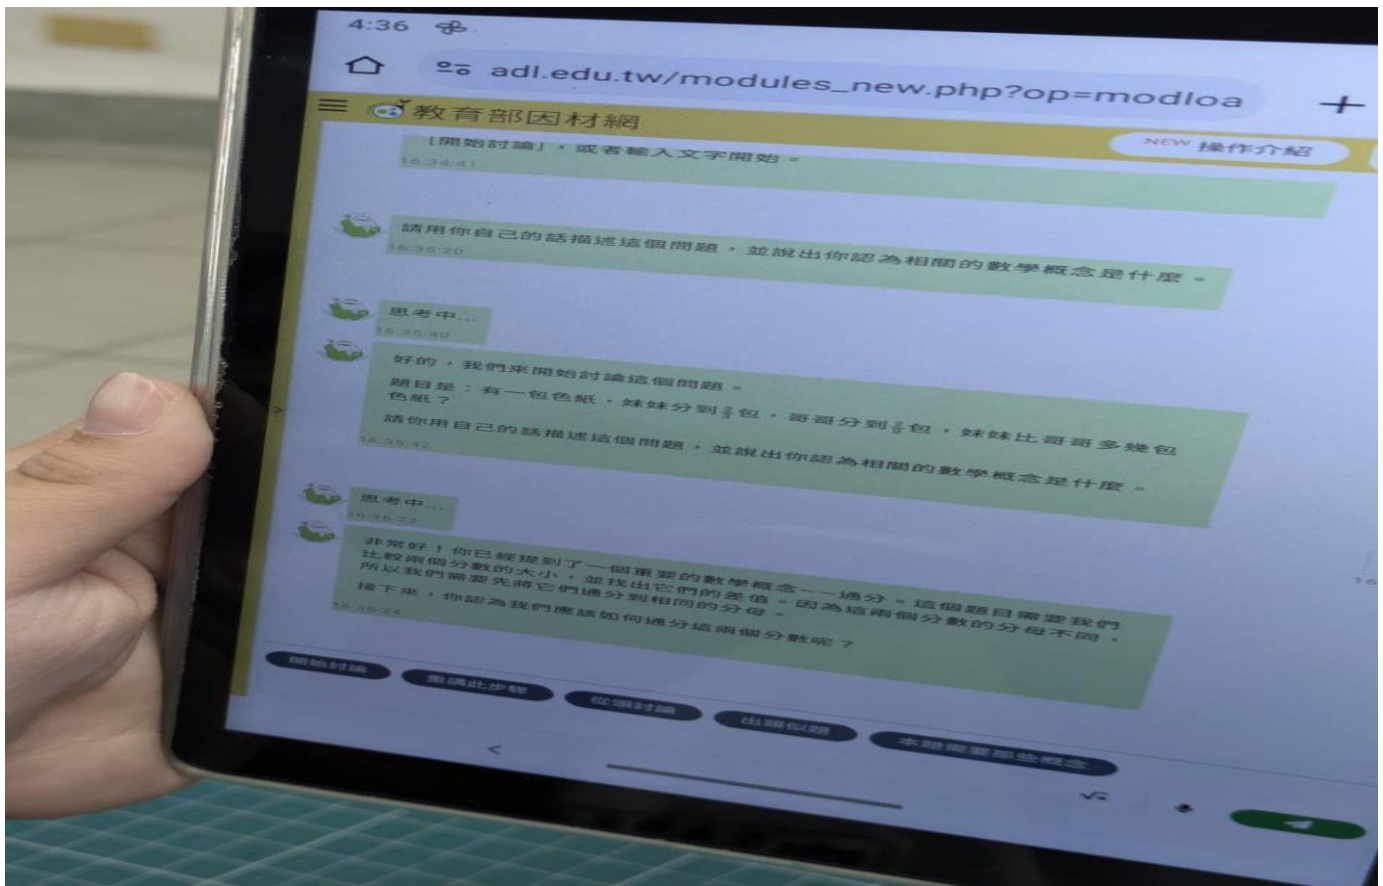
4:36

adl.edu.tw/modules_new.php?op=modloa

教育部因材網

NEW 操作介紹

「開始討論」，或者輸入文字開始。
16:34:41

請用你自己的話描述這個問題，並說出你認為相關的數學概念是什麼。
16:35:20

思考中...
16:35:40

好的，我們來開始討論這個問題。
題目是：有一包色紙，妹妹分到$\frac{1}{2}$包，哥哥分到$\frac{1}{3}$包，妹妹比哥哥多幾包色紙？
請你用自己的話描述這個問題，並說出你認為相關的數學概念是什麼。
16:35:42

思考中...
16:36:22

非常好！你已經提到了一個重要的數學概念——通分。這個題目需要我們比較兩個分數的大小，並找出它們的差值。因為這兩個分數的分母不同，所以我們需要先將它們通分到相同的分母。
接下來，你認為我們應該如何通分這兩個分數呢？
16:36:24

開始討論
重講此步驟
從頭討論
出題似題
本題需要那些概念